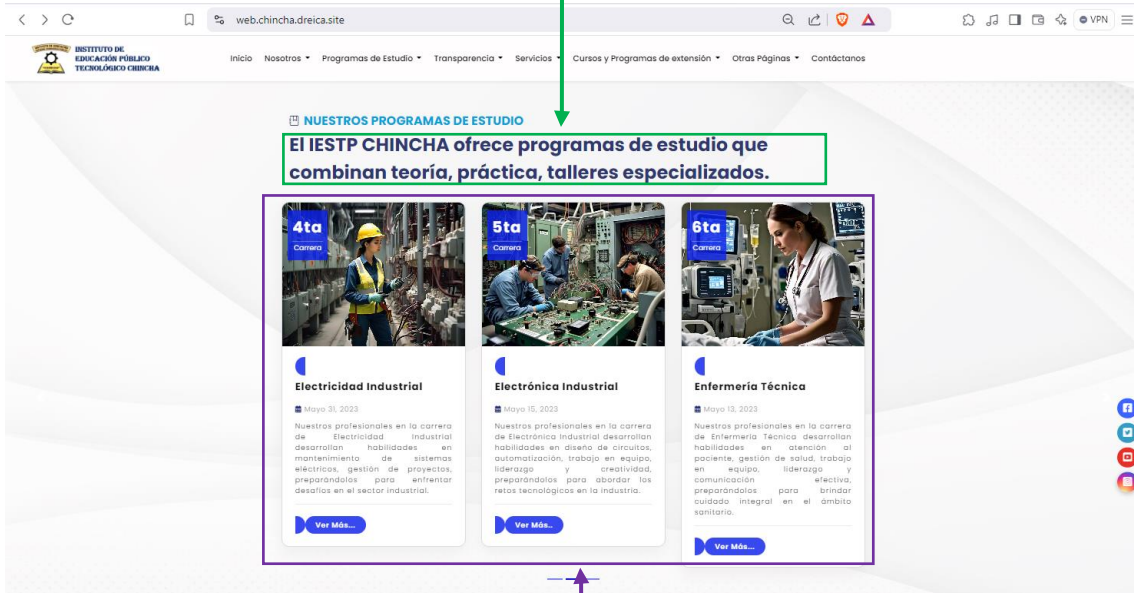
web.chincha.dreica.site

VPN

INSTITUTO DE EDUCACIÓN PÚBLICO TECNOLÓGICO CHINCHA

Inicio Nosotros Programas de Estudio Transparencia Servicios Cursos y Programas de extensión Otras Páginas Contáctanos

NUESTROS PROGRAMAS DE ESTUDIO

El IESTP CHINCHA ofrece programas de estudio que combinan teoría, práctica, talleres especializados.

4ta Carrera

Electricidad Industrial

Mayo 31, 2023

Nuestros profesionales en la carrera de Electricidad Industrial desarrollan habilidades en mantenimiento de sistemas eléctricos, gestión de proyectos, preparándolos para enfrentar desafíos en el sector industrial.

Ver Más...

5ta Carrera

Electrónica Industrial

Mayo 15, 2023

Nuestros profesionales en la carrera de Electrónica Industrial desarrollan habilidades en diseño de circuitos, automatización, trabajo en equipo, liderazgo y creatividad, preparándolos para abordar los retos tecnológicos en la industria.

Ver Más...

6ta Carrera

Enfermería Técnica

Mayo 13, 2023

Nuestros profesionales en la carrera de Enfermería Técnica desarrollan habilidades en atención al paciente, gestión de salud, trabajo en equipo, liderazgo y comunicación efectiva, preparándolos para brindar cuidado integral en el ámbito sanitario.

Ver Más...